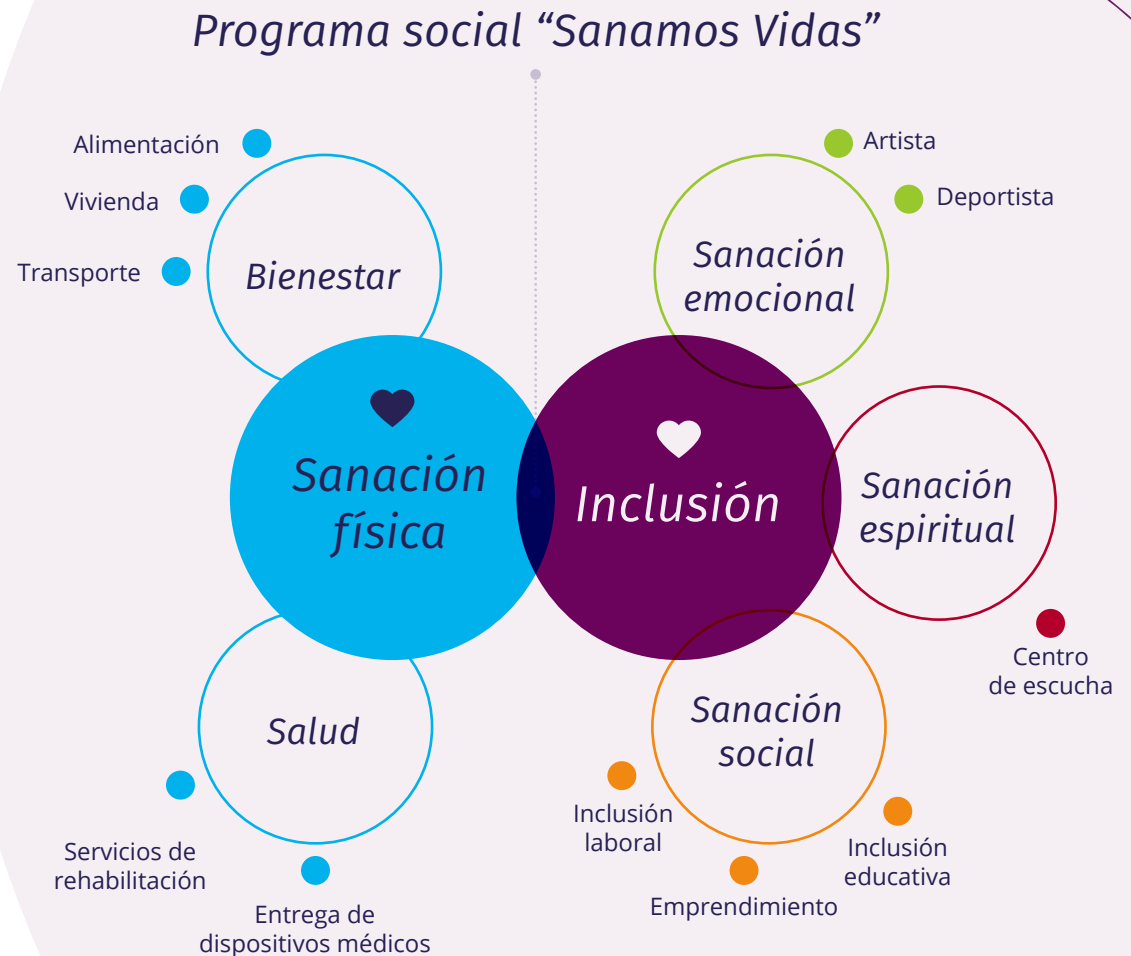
Programa social “Sanamos Vidas”

Alimentación

Vivienda

Transporte

Bienestar

Sanación física

Salud

Servicios de rehabilitación

Entrega de dispositivos médicos

Artista

Deportista

Sanación emocional

Inclusión

Sanación espiritual

Centro de escucha

Sanación social

Inclusión laboral

Emprendimiento

Inclusión educativa